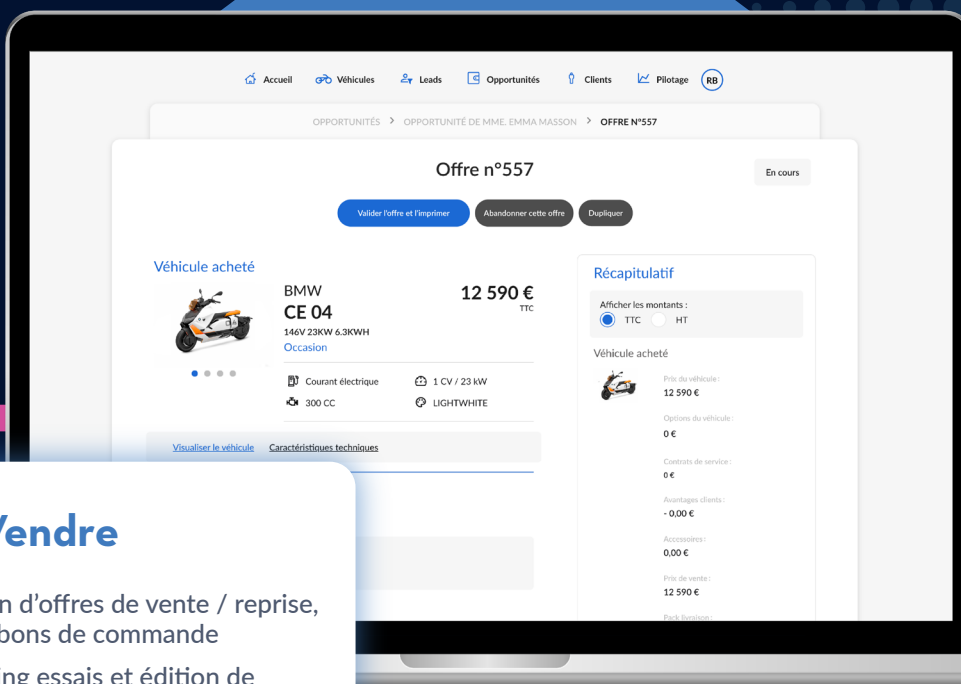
Accueil Véhicules Leads Opportunités Clients Pilotage RB

OPPORTUNITÉS > OPPORTUNITÉ DE MME. EMMA MASSON > OFFRE N°557

Offre n°557

En cours

Valider l'offre et l'imprimer Abandonner cette offre Dupliquer

Véhicule acheté

BMW
CE 04
146V 23KW 6.3KWH
Occasion

12 590 €
TTC

Courant électrique
1 CV / 23 kW
300 CC
LIGHTWHITE

Visualiser le véhicule Caractéristiques techniques

Récapitulatif

Afficher les montants :
TTC HT

Véhicule acheté

Prix du véhicule :
12 590 €

Options du véhicule :
0 €

Contrats de service :
0 €

Avantages clients :
- 0,00 €

Accessoires :
0,00 €

Prix de vente :
12 590 €

Pack livraison :

Vendre

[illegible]n d'offres de vente / reprise, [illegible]bons de commande

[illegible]ing essais et édition de